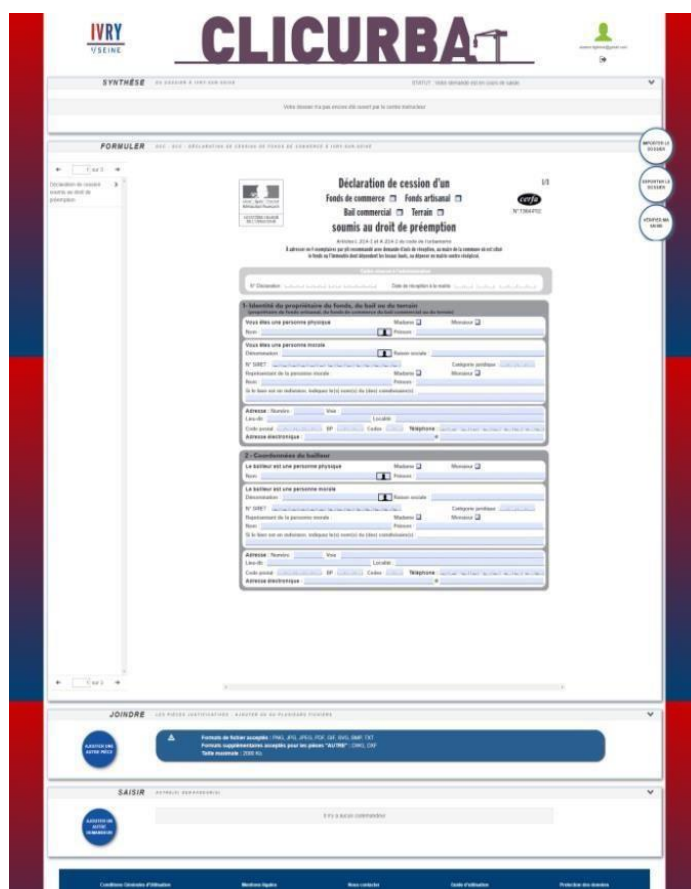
IVRY SEINE

CLICURBA

SYNTHÈSE

Votre dossier n'a pas encore été ouvert par le centre instructeur

FORMULER

1 sur 3

Déclaration de cession soumis au droit de préemption

Déclaration de cession d'un
Fonds de commerce ☐ Fonds artisanal ☐
Bail commercial ☐ Terrain ☐
soumis au droit de préemption

1/3

cerfa

N°13644*02

1 - Identité du propriétaire du fonds, du bail ou du terrain

Vous êtes une personne physique Madame ☐ Monsieur ☐
Nom Prénom

Vous êtes une personne morale
Dénomination Raison sociale
N° SIRET Catégorie juridique
Représentant de la personne morale Madame ☐ Monsieur ☐
Nom Prénom

Adresse : Numéro Voie
Lieu-dit Localité
Code postal BP Cedex Téléphone
Adresse électronique @

2 - Coordonnées du bailleur

Le bailleur est une personne physique Madame ☐ Monsieur ☐
Nom Prénom

Le bailleur est une personne morale
Dénomination Raison sociale
N° SIRET Catégorie juridique
Représentant de la personne morale Madame ☐ Monsieur ☐
Nom Prénom

Adresse : Numéro Voie
Lieu-dit Localité
Code postal BP Cedex Téléphone
Adresse électronique @

1 sur 3

JOINDRE

AJOUTER UNE AUTRE PIÈCE

Formats de fichier acceptés : PNG, JPG, JPEG, PDF, GIF, SVG, BMP, TXT
Formats supplémentaires acceptés pour les pièces "AUTRE" : DWG, DXF
Taille maximale : 2000 Ko

SAISIR

AJOUTER UN AUTRE NUMÉRO

Il n'y a aucun commentaire

Conditions Générales d'Utilisation Mentions légales Nous contacter Guide d'utilisation Protection des données